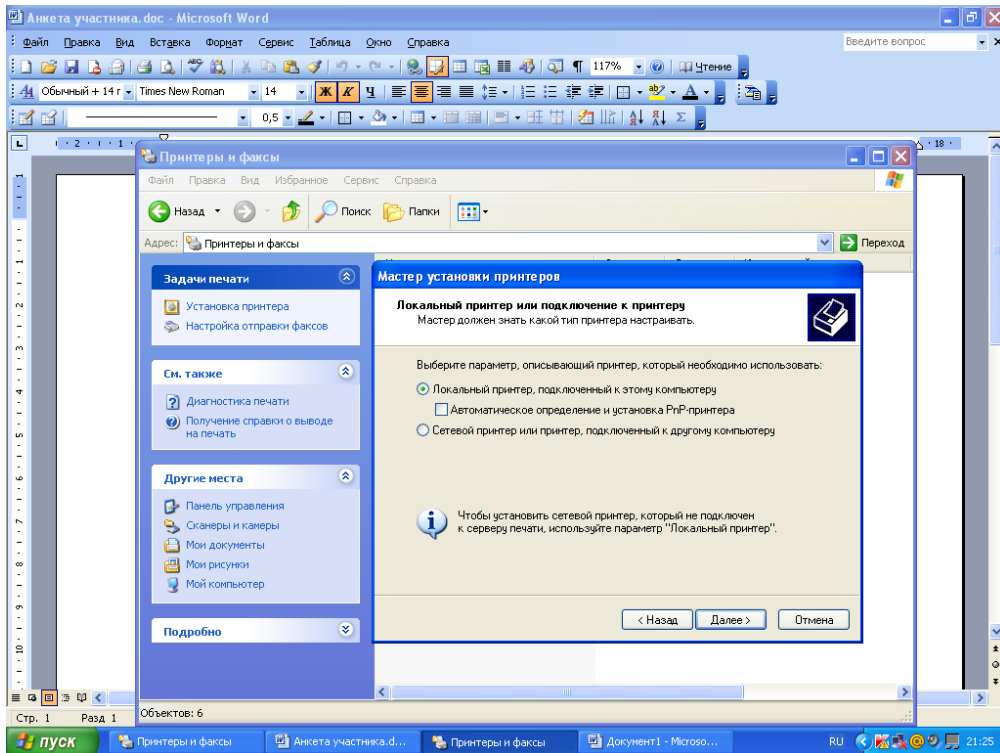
Анкета участника.doc - Microsoft Word

Файл Правка Вид Вставка Формат Сервис Таблица Окно Справка

Введите вопрос

117% Чтение

Обычный + 14 г Times New Roman 14

0,5

Принтеры и факсы

Файл Правка Вид Избранное Сервис Справка

Назад Поиск Папки

Адрес: Принтеры и факсы

Переход

Задачи печати

Установка принтера

Настройка отправки факсов

См. также

Диагностика печати

Получение справки о выводе на печать

Другие места

Панель управления

Сканеры и камеры

Мои документы

Мои рисунки

Мой компьютер

Подробно

Мастер установки принтеров

Локальный принтер или подключение к принтеру

Мастер должен знать какой тип принтера настраивать.

Выберите параметр, описывающий принтер, который необходимо использовать:

Локальный принтер, подключенный к этому компьютеру

Автоматическое определение и установка PnP-принтера

Сетевой принтер или принтер, подключенный к другому компьютеру

Чтобы установить сетевой принтер, который не подключен к серверу печати, используйте параметр "Локальный принтер".

< Назад Далее > Отмена

Объектов: 6

Стр. 1 Разд 1

пуск

Принтеры и факсы

Анкета участника.d...

Принтеры и факсы

Документ1 - Microso...

RU 21:25